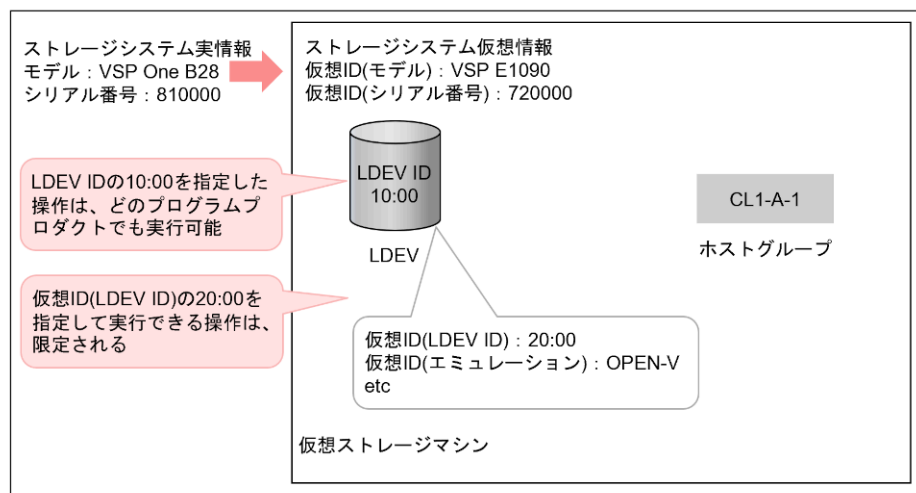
ストレージシステム実情報
モデル：VSP One B28
シリアル番号：810000

ストレージシステム仮想情報
仮想ID(モデル)：VSP E1090
仮想ID(シリアル番号)：720000

LDEV IDの10:00を指定した操作は、どのプログラムプロダクトでも実行可能

LDEV ID
10:00

LDEV

CL1-A-1

ホストグループ

仮想ID(LDEV ID)の20:00を指定して実行できる操作は、限定される

仮想ID(LDEV ID)：20:00
仮想ID(エミュレーション)：OPEN-V
etc

仮想ストレージマシン